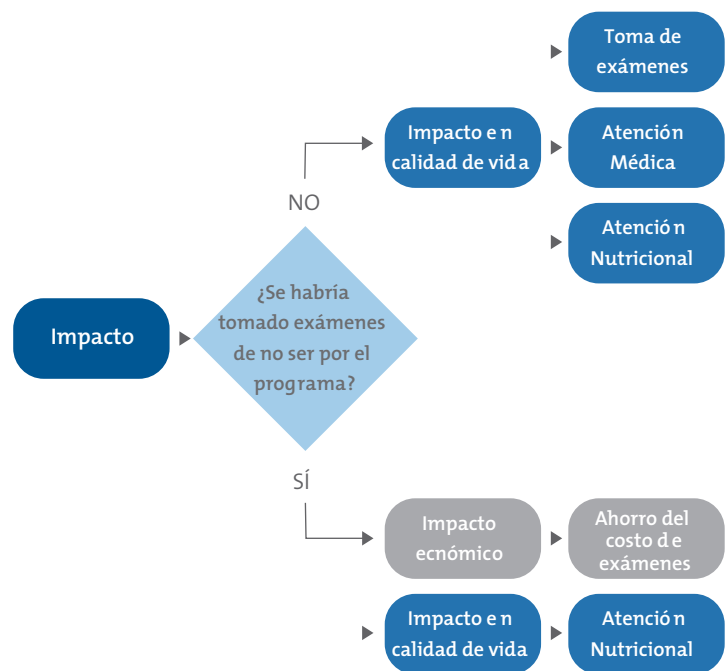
Impacto

¿Se habría tomado exámenes de no ser por el programa?

NO

Impacto en calidad de vida

Toma de exámenes

Atención Médica

Atención Nutricional

SÍ

Impacto ecnómico

Ahorro del costo de exámenes

Impacto en calidad de vida

Atención Nutricional